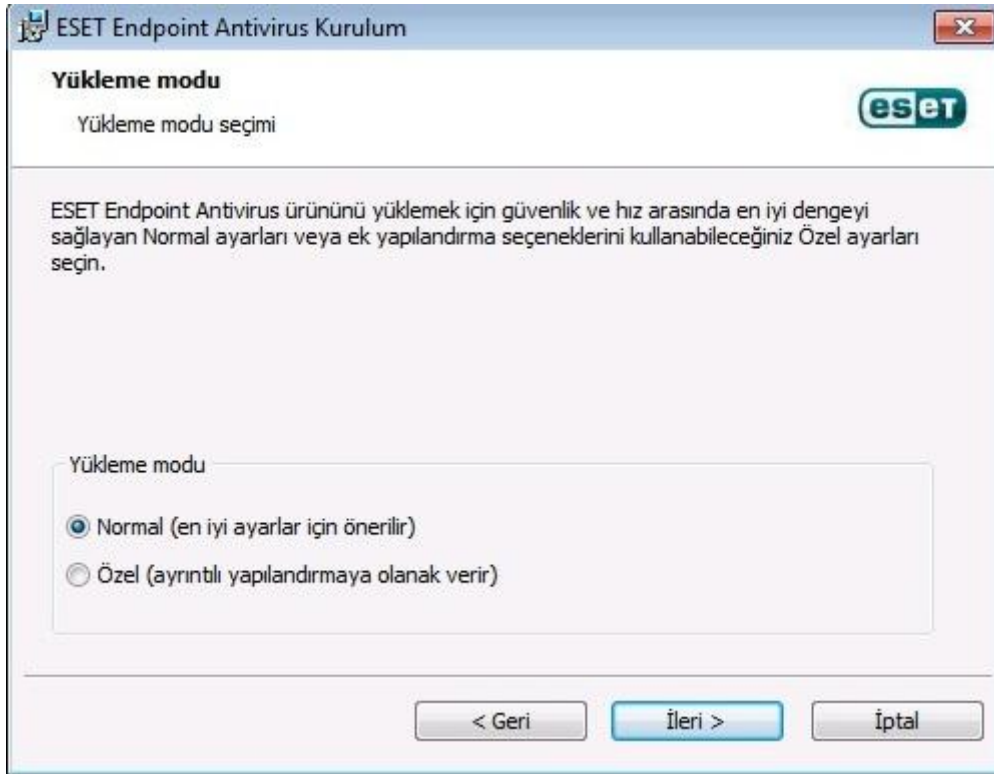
ESET Endpoint Antivirus Kurulum

Yükleme modu

Yükleme modu seçimi

eset

ESET Endpoint Antivirus ürününü yüklemek için güvenlik ve hız arasında en iyi dengeyi sağlayan Normal ayarları veya ek yapılandırma seçeneklerini kullanabileceğiniz Özel ayarları seçin.

Yükleme modu

Normal (en iyi ayarlar için önerilir)

Özel (ayrıntılı yapılandırmaya olanak verir)

< Geri

İleri >

İptal